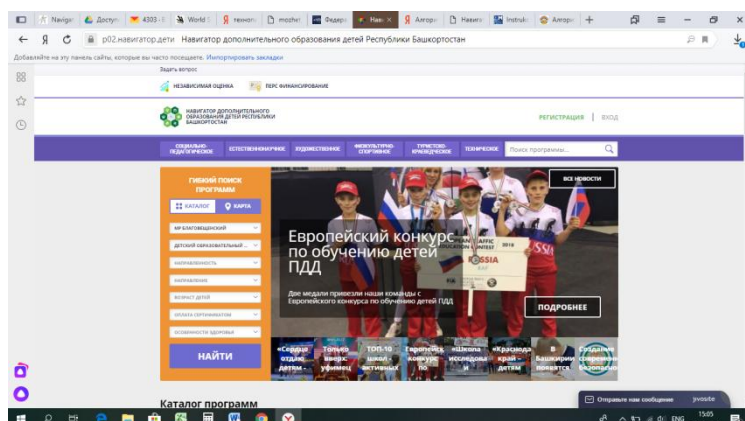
Navigat Доступ 4303 World технол mozhet Федера Навиг Алгорг Навига Instruk Алгорг

Я p02.навигатор.дети Навигатор дополнительного образования детей Республики Башкортостан

Добавляйте на эту панель сайты, которые вы часто посещаете. Импортировать закладки

Задать вопрос

НЕЗАВИСИМАЯ ОЦЕНКА

ПЕРС ФИНАНСИРОВАНИЕ

НАВИГАТОР ДОПОЛНИТЕЛЬНОГО ОБРАЗОВАНИЯ ДЕТЕЙ РЕСПУБЛИКИ БАШКОРТОСТАН

РЕГИСТРАЦИЯ | ВХОД

СОЦИАЛЬНО-ПЕДАГОГИЧЕСКОЕ ЕСТЕСТВЕННОНАУЧНОЕ ХУДОЖЕСТВЕННОЕ ФИЗКУЛЬТУРНО-СПОРТИВНОЕ ТУРИСТСКО-КРАЕВЕДЧЕСКОЕ ТЕХНИЧЕСКОЕ Поиск программы...

ГИБКИЙ ПОИСК ПРОГРАММ

КАТАЛОГ КАРТА

МР БЛАГОВЕЩЕНСКИЙ

ДЕТСКИЙ ОБРАЗОВАТЕЛЬНЫЙ ...

НАПРАВЛЕННОСТЬ

НАПРАВЛЕНИЕ

ВОЗРАСТ ДЕТЕЙ

ОПЛАТА СЕРТИФИКАТОМ

ОСОБЕННОСТИ ЗДОРОВЬЯ

НАЙТИ

ВСЕ НОВОСТИ

Европейский конкурс по обучению детей ПДД

Две медали привезли наши команды с Европейского конкурса по обучению детей ПДД

ПОДРОБНЕЕ

RUSSIA

2018

«Сердце отдаю детям» -

Только вперед, уфимец

ТОП-10 школ - активных

Европейский конкурс по

«Школа исследова и

«Краснода край – детям

В Башкирии появятся

Создание современ безопасн

Каталог программ

Отправьте нам сообщение jivosite

ENG 15:05